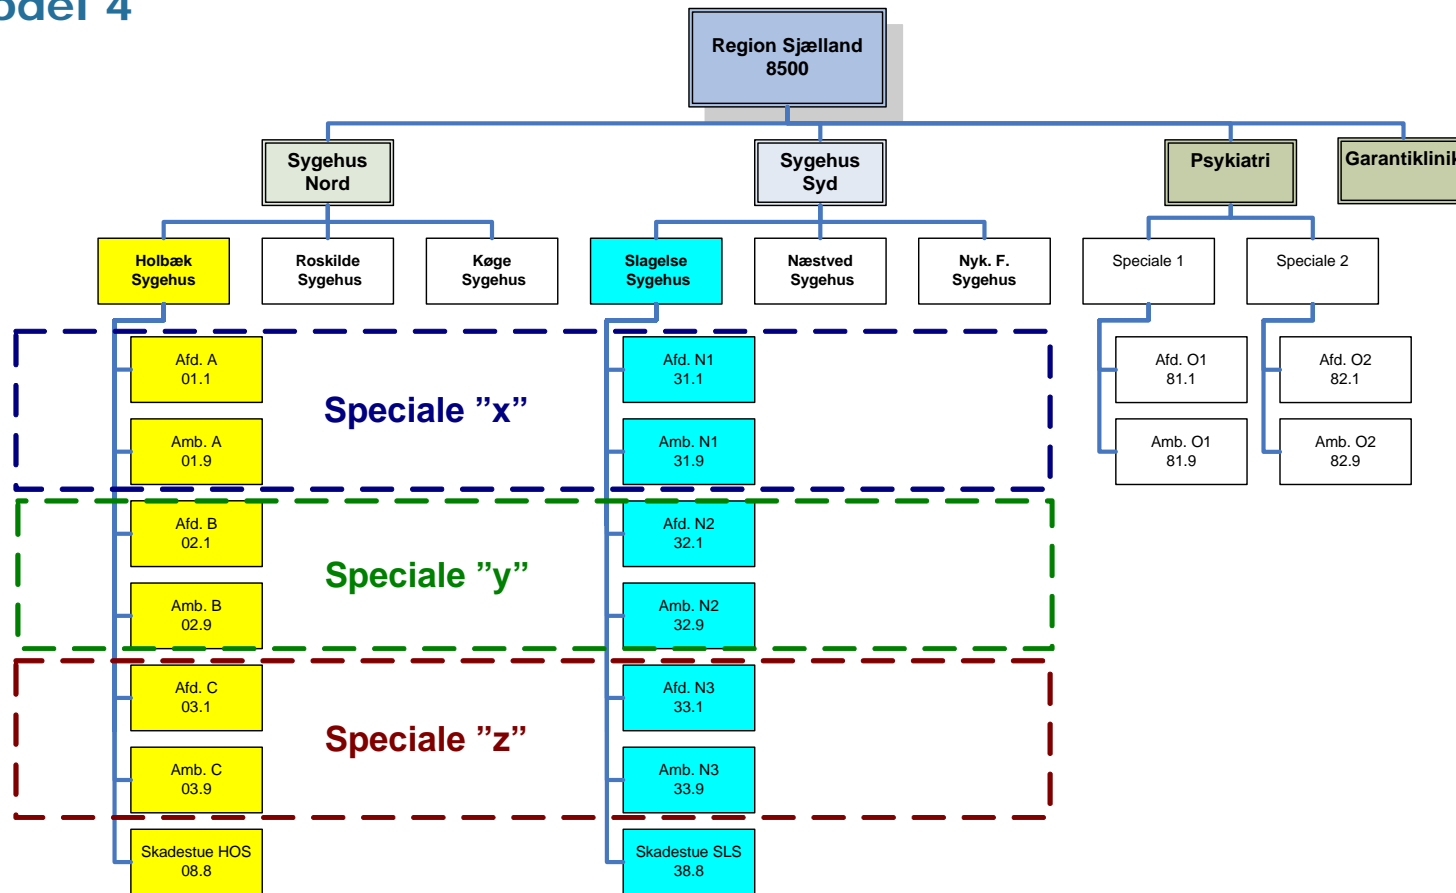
odel 4

Region Sjælland
8500

Sygehus Nord

Sygehus Syd

Psykiatri

Garantiklinik

Holbæk Sygehus

Roskilde Sygehus

Køge Sygehus

Slagelse Sygehus

Næstved Sygehus

Nyk. F. Sygehus

Speciale 1

Speciale 2

Afd. A
01.1

Amb. A
01.9

Speciale "x"

Afd. N1
31.1

Amb. N1
31.9

Afd. O1
81.1

Amb. O1
81.9

Afd. O2
82.1

Amb. O2
82.9

Afd. B
02.1

Amb. B
02.9

Speciale "y"

Afd. N2
32.1

Amb. N2
32.9

Afd. C
03.1

Amb. C
03.9

Speciale "z"

Afd. N3
33.1

Amb. N3
33.9

Skadestue HOS
08.8

Skadestue SLS
38.8